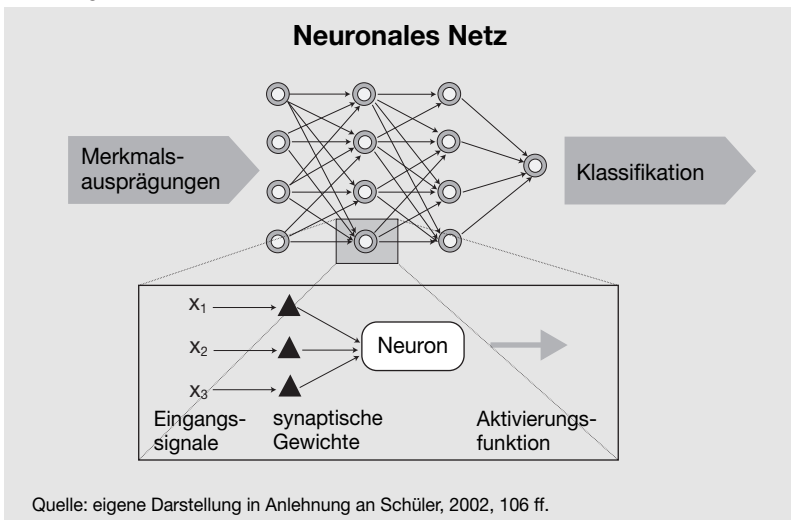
Neuronales Netz

Merkmalsausprägungen

Klassifikation

$x_1$

$x_2$

$x_3$

Neuron

Eingangssignale

synaptische Gewichte

Aktivierungsfunktion

Quelle: eigene Darstellung in Anlehnung an Schüler, 2002, 106 ff.